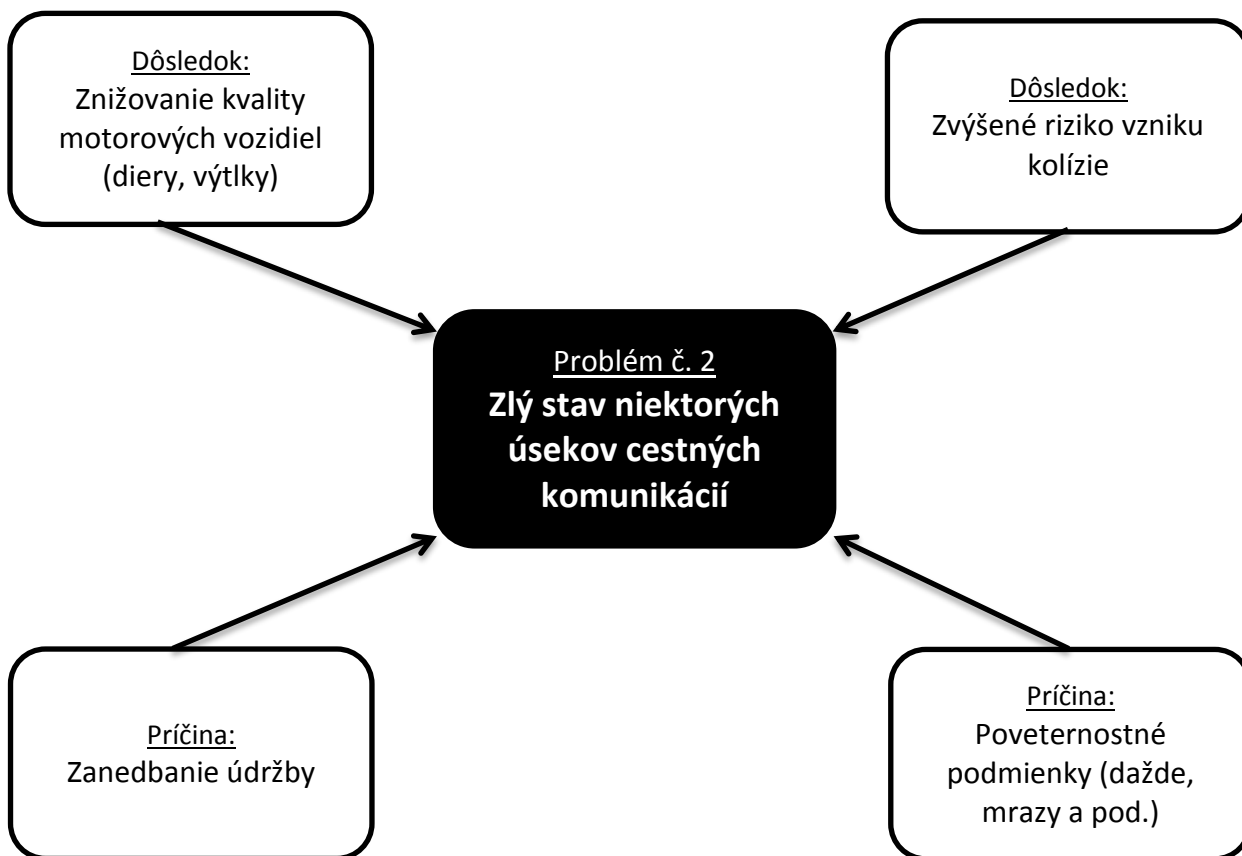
Dôsledok:
Znižovanie kvality motorových vozidiel (diery, výtlky)

Dôsledok:
Zvýšené riziko vzniku kolízie

Problém č. 2
**Zlý stav niektorých úsekov cestných komunikácií**

Príčina:
Zanedbanie údržby

Príčina:
Poveternostné podmienky (dažde, mrazy a pod.)